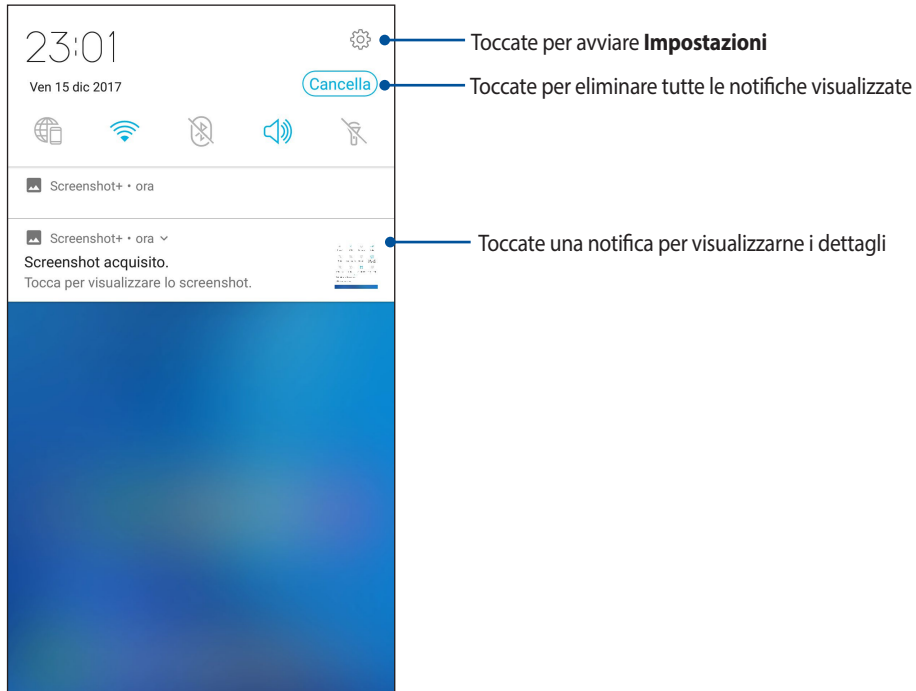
23:01

Ven 15 dic 2017

Cancella

Screenshot+ • ora

Screenshot+ • ora

Screenshot acquisito.
Tocca per visualizzare lo screenshot.

Toccate per avviare **Impostazioni**

Toccate per eliminare tutte le notifiche visualizzate

Toccate una notifica per visualizzarne i dettagli